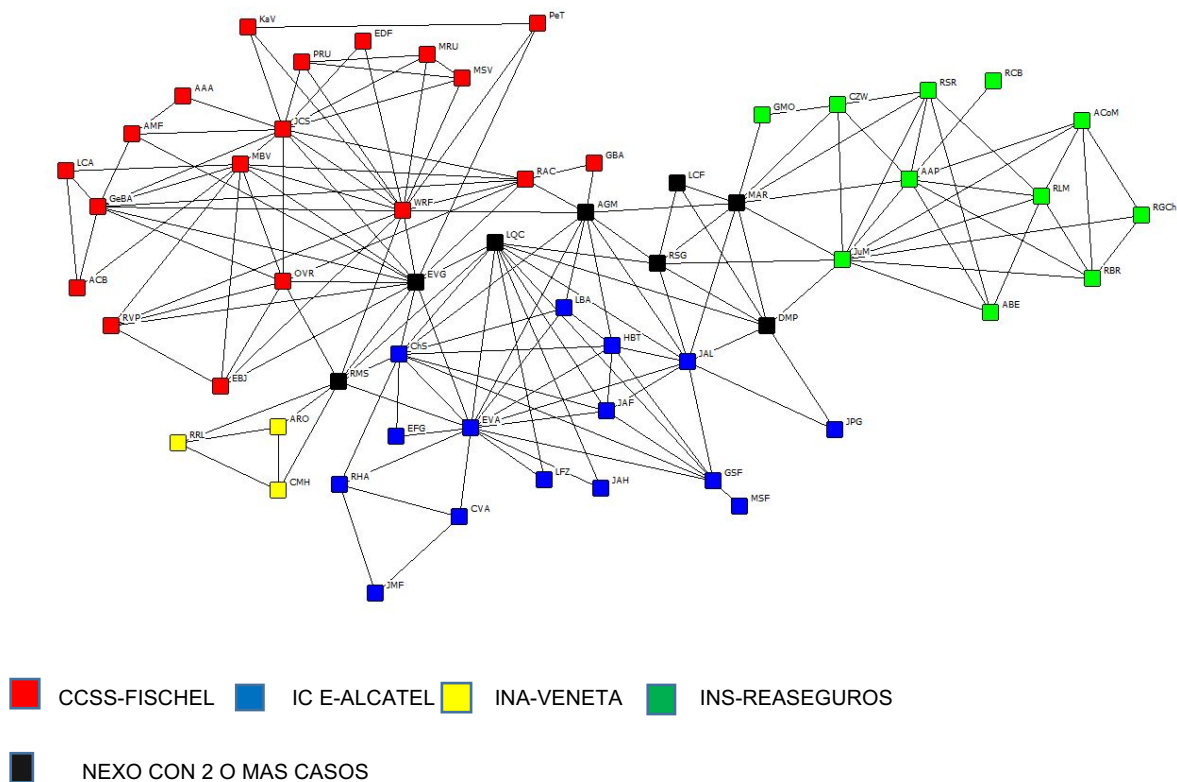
KaV
PeT
EDF
PRU
MRU
MSV
AAA
AMF
JCS
LCA
MBV
GBA
RAC
GeBA
WRF
AGM
LCF
ACB
OVR
EVG
LQC
RSG
RVP
LBA
ChS
HBT
EBJ
RMS
JAL
DMP
ARO
RRL
JAF
EFG
EVA
JPG
CMH
RHA
LFZ
JAH
GSF
MSF
CVA
JMF
GMO
CZW
RSR
RCB
ACoM
AAP
MAR
RLM
RGCh
JuM
RBR
ABE

CCSS-FISCHEL
IC E-ALCATEL
INA-VENETA
INS-REASEGUROS

NEXO CON 2 O MAS CASOS